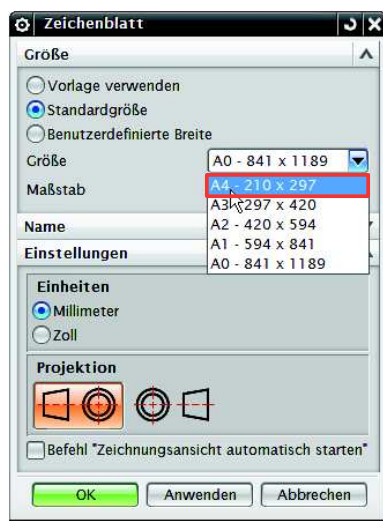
Zeichenblatt

Größe

Vorlage verwenden

Standardgröße

Benutzerdefinierte Breite

Größe A0 - 841 x 1189

Maßstab

A4 - 210 x 297
A3 - 297 x 420
A2 - 420 x 594
A1 - 594 x 841
A0 - 841 x 1189

Name

Einstellungen

Einheiten

Millimeter

Zoll

Projektion

Befehl "Zeichnungsansicht automatisch starten"

OK Anwenden Abbrechen